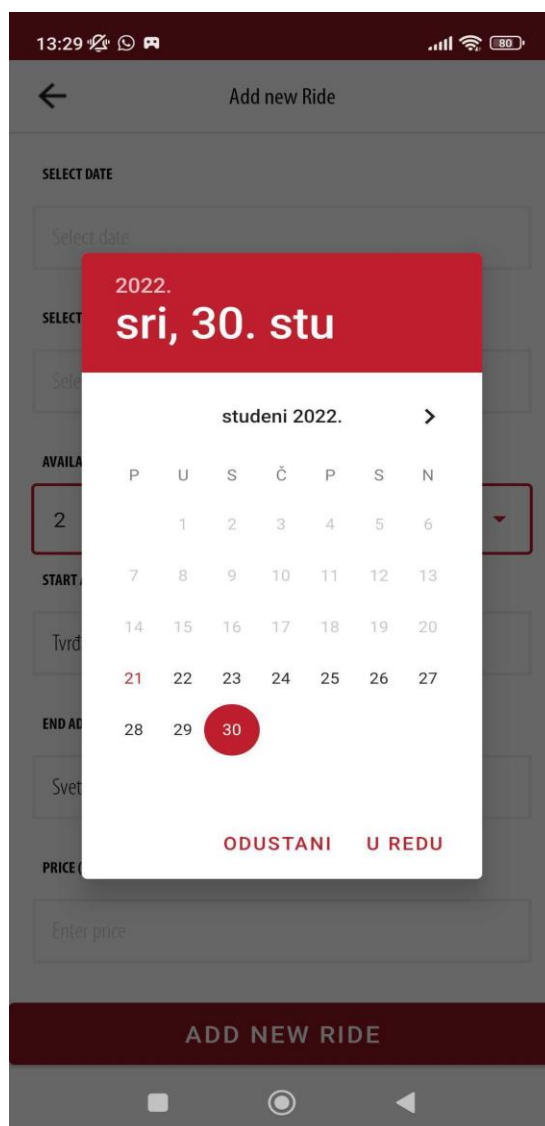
13:29 80

Add new Ride

SELECT DATE

Select date

SELECT

Sele

AVAILA

2

START

Tvrđ

END AD

Svet

PRICE (

Enter price

2022.

sri, 30. stu

studeni 2022.

| P | U | S | Č | P | S | N |
|---|---|---|---|---|---|---|
| | 1 | 2 | 3 | 4 | 5 | 6 |
| 7 | 8 | 9 | 10 | 11 | 12 | 13 |
| 14 | 15 | 16 | 17 | 18 | 19 | 20 |
| 21 | 22 | 23 | 24 | 25 | 26 | 27 |
| 28 | 29 | 30 | | | | |

ODUSTANI U REDU

ADD NEW RIDE